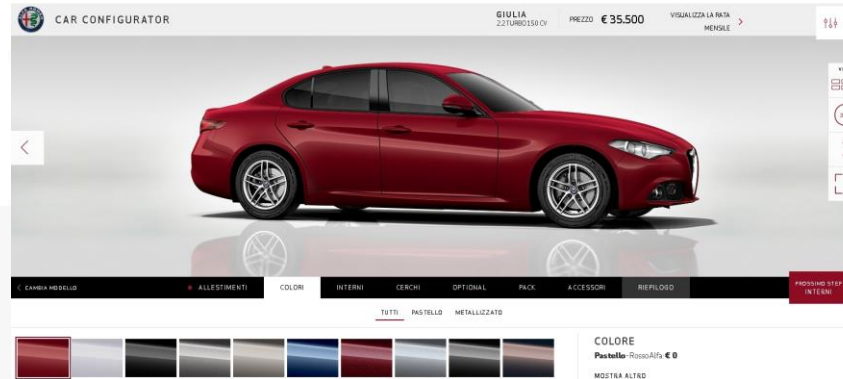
CAR CONFIGURATOR

GIULIA
2.2 TURBO 150 CV

PREZZO € 35.500

VISUALIZZA LA RATA MENSILE >

<

< CAMBIA MODELLO

ALLESTIMENTI

COLORI

INTERNI

CERCHI

OPTIONAL

PACK

ACCESSORI

RIEPILOGO

PROSSIMO STEP INTERNI

TUTTI PASTELLO METALLIZZATO

COLORE

Pastello - Rosso Alfa € 0

MOSTRA ALTRO